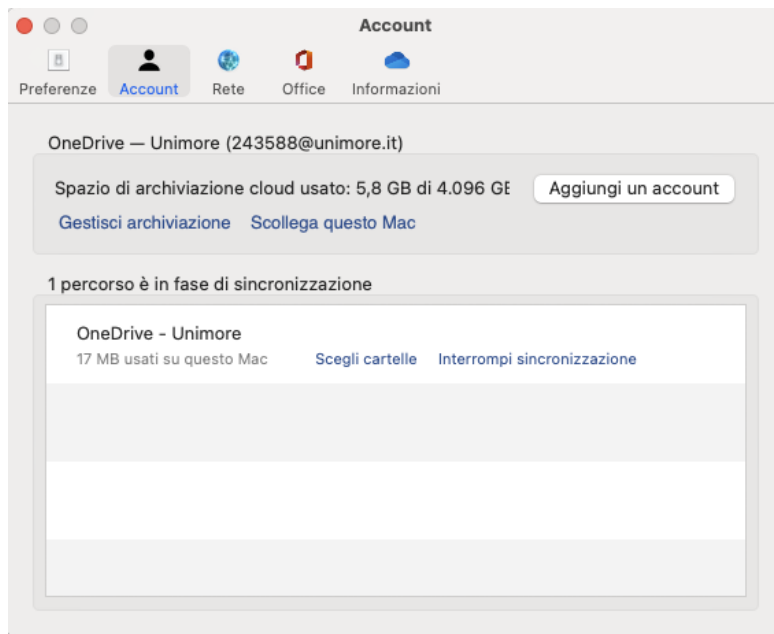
Account

Preferenze
Account
Rete
Office
Informazioni

OneDrive — Unimore (243588@unimore.it)

Spazio di archiviazione cloud usato: 5,8 GB di 4.096 GE
Aggiungi un account

Gestisci archiviazione
Scollega questo Mac

1 percorso è in fase di sincronizzazione

OneDrive - Unimore
17 MB usati su questo Mac
Scegli cartelle
Interrompi sincronizzazione